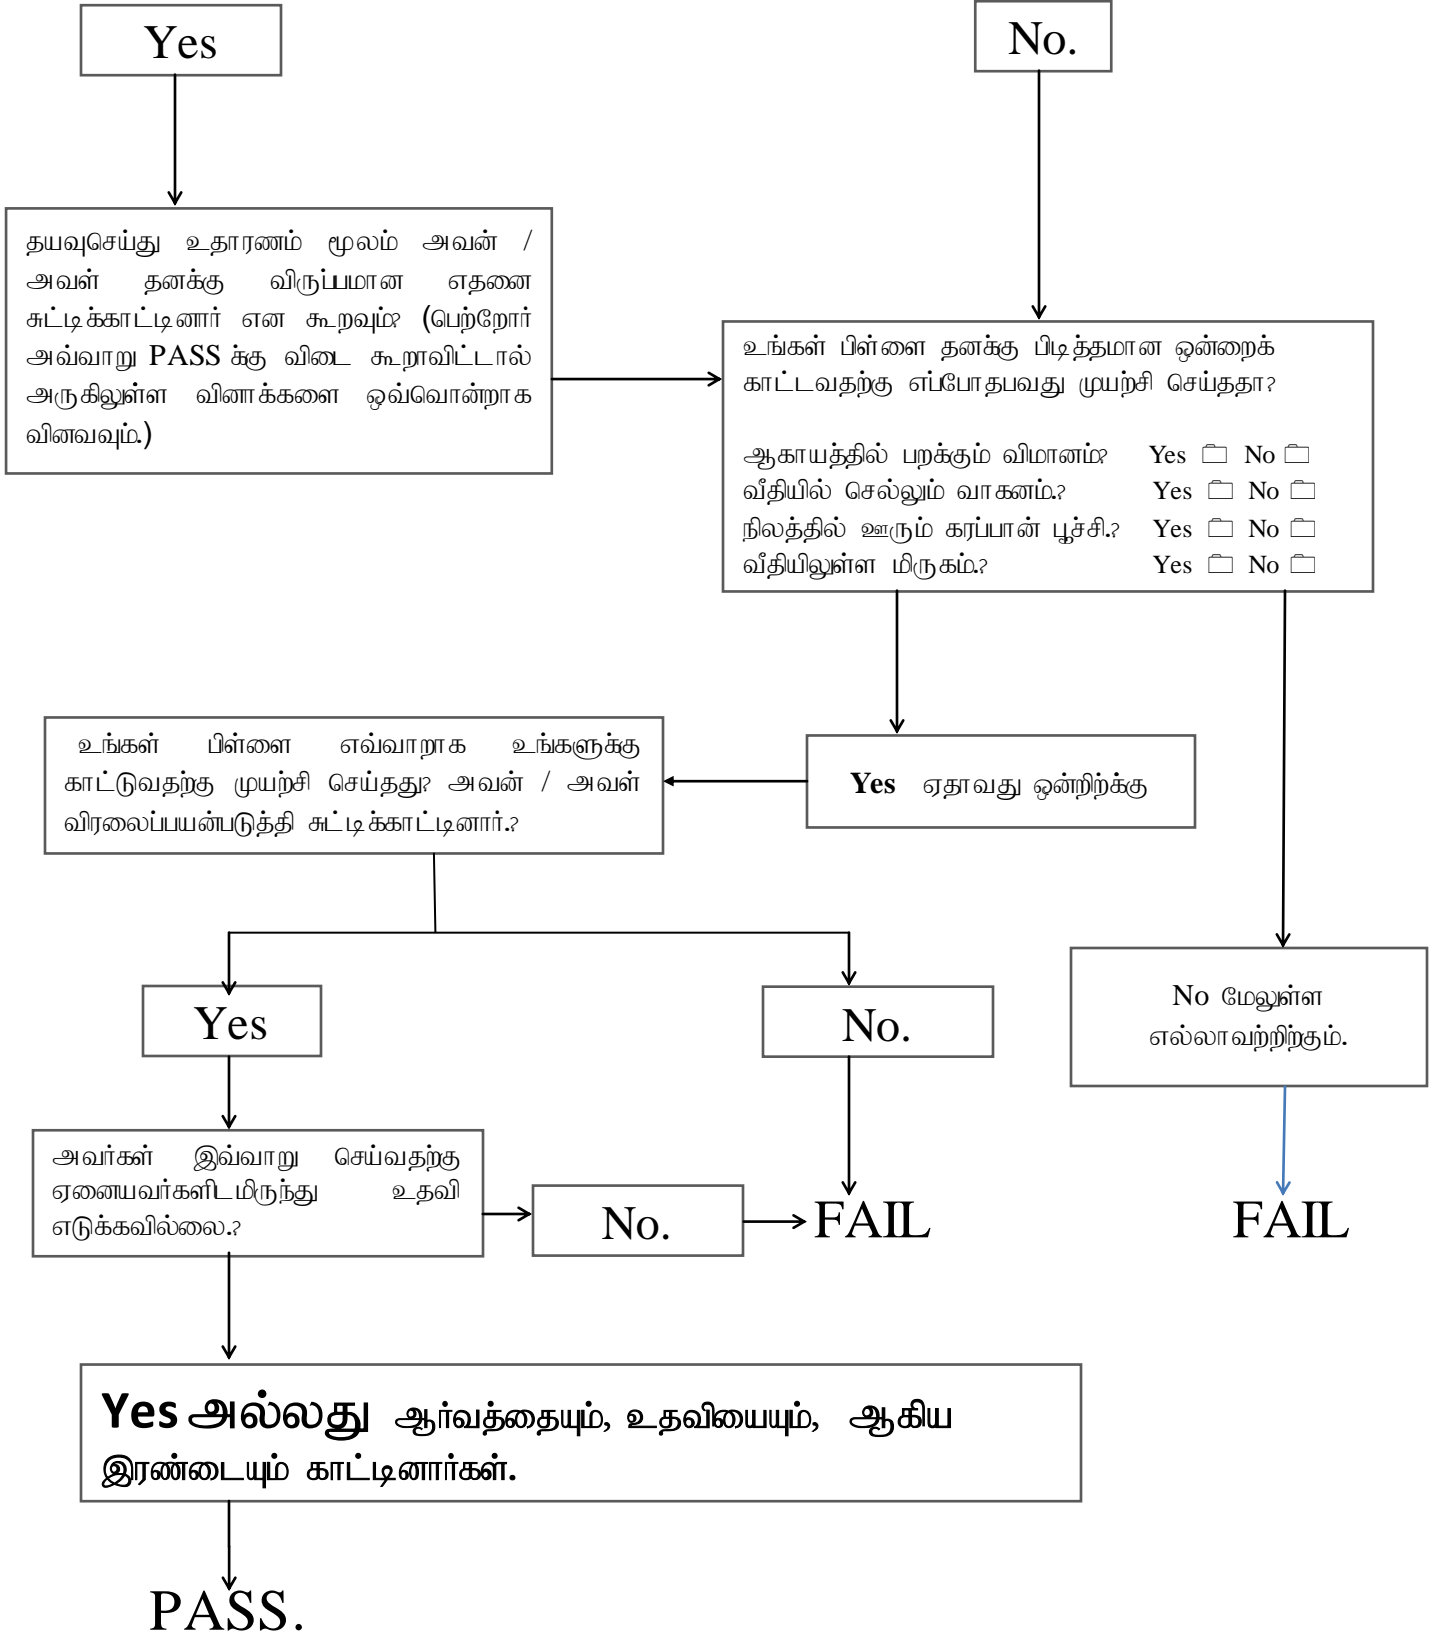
Yes

No.

தயவுசெய்து உதாரணம் மூலம் அவன் / அவள் தனக்கு விருப்பமான எதனை சுட்டிக்காட்டினார் என கூறவும்? (பெற்றோர் அவ்வாறு PASS க்கு விடை கூறாவிட்டால் அருகிலுள்ள வினாக்களை ஒவ்வொன்றாக வினவவும்.)

உங்கள் பிள்ளை தனக்கு பிடித்தமான ஒன்றைக் காட்டவதற்கு எப்போதபவது முயற்சி செய்ததா?

ஆகாயத்தில் பறக்கும் விமானம்? Yes ☐ No ☐
வீதியில் செல்லும் வாகனம்.? Yes ☐ No ☐
நிலத்தில் ஊரும் கரப்பான் பூச்சி.? Yes ☐ No ☐
வீதியிலுள்ள மிருகம்.? Yes ☐ No ☐

உங்கள் பிள்ளை எவ்வாறாக உங்களுக்கு காட்டுவதற்கு முயற்சி செய்தது? அவன் / அவள் விரலைப்பயன்படுத்தி சுட்டிக்காட்டினார்.?

Yes ஏதாவது ஒன்றிற்க்கு

Yes

No.

No மேலுள்ள எல்லாவற்றிற்கும்.

அவர்கள் இவ்வாறு செய்வதற்கு ஏனையவர்களிடமிருந்து உதவி எடுக்கவில்லை.?

No.

FAIL

FAIL

Yes அல்லது ஆர்வத்தையும், உதவியையும், ஆகிய இரண்டையும் காட்டினார்கள்.

PASS.